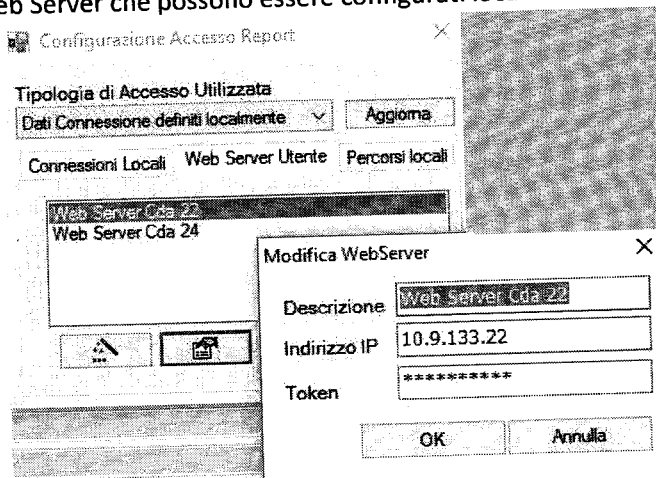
eb Server che possono essere configurati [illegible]

Configurazione Accesso Report

Tipologia di Accesso Utilizzata

Dati Connessione definiti localmente

Aggiorna

Connessioni Locali

Web Server Utente

Percorsi locali

Web Server Cda 22

Web Server Cda 24

Modifica WebServer

Descrizione

Web Server Cda 22

Indirizzo IP

10.9.133.22

Token

**********

OK

Annulla